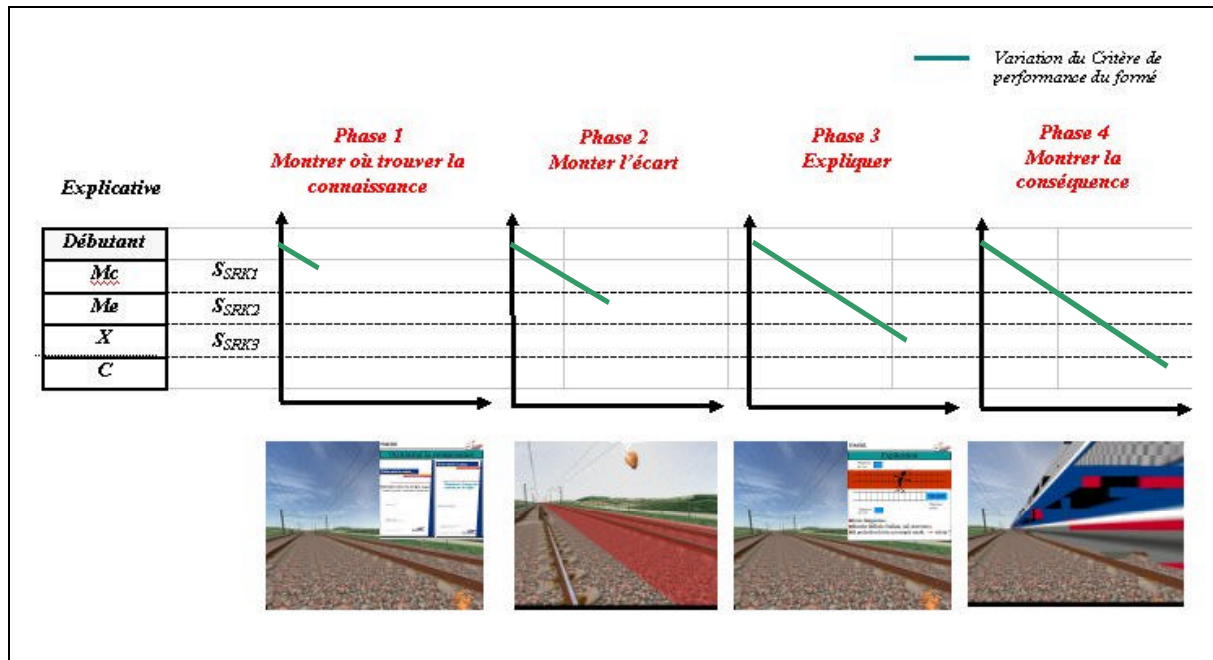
Variation du Critère de performance du formé

Explicative

Phase 1
Montrer où trouver la connaissance

Phase 2
Monter l'écart

Phase 3
Expliquer

Phase 4
Montrer la conséquence

| Débutant |
|---|
| Mc |
| Me |
| X |
| C |

$S_{SRK1}$
$S_{SRK2}$
$S_{SRK3}$

Explication